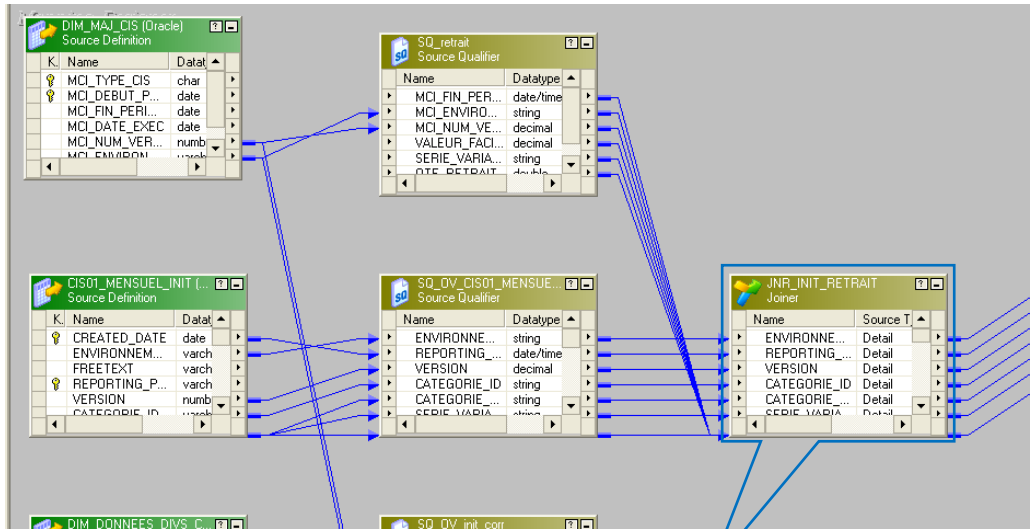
DIM_MAJ_CIS (Oracle)
Source Definition

| K. | Name | Datat |
|---|---|---|
| | MCI_TYPE_CIS | char |
| | MCI_DEBUT_P... | date |
| | MCI_FIN_PERI... | date |
| | MCI_DATE_EXEC | date |
| | MCI_NUM_VER... | numb |
| | MCI_ENVIRON | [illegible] |

SQ_retrait
Source Qualifier

| Name | Datatype |
|---|---|
| MCI_FIN_PER... | date/time |
| MCI_ENVIRO... | string |
| MCI_NUM_VE... | decimal |
| VALEUR_FACI... | decimal |
| SERIE_VARIA... | string |
| QTE_RETRAIT | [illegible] |

CIS01_MENSUEL_INIT (...
Source Definition

| K. | Name | Datat |
|---|---|---|
| | CREATED_DATE | date |
| | ENVIRONNEM... | varch |
| | FREETEXT | varch |
| | REPORTING_P... | varch |
| | VERSION | numb |
| | CATEGORIE_ID | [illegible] |

SQ_OV_CIS01_MENSUE...
Source Qualifier

| Name | Datatype |
|---|---|
| ENVIRONNE... | string |
| REPORTING_... | date/time |
| VERSION | decimal |
| CATEGORIE_ID | string |
| CATEGORIE_... | string |
| SERIE_VARIA | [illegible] |

JNR_INIT_RETRAIT
Joiner

| Name | Source T |
|---|---|
| ENVIRONNE... | Detail |
| REPORTING_... | Detail |
| VERSION | Detail |
| CATEGORIE_ID | Detail |
| CATEGORIE_... | Detail |
| SERIE_VARIA | Detail |

DIM_DONNEES_DIVS_C...

SQ_OV_init_corr